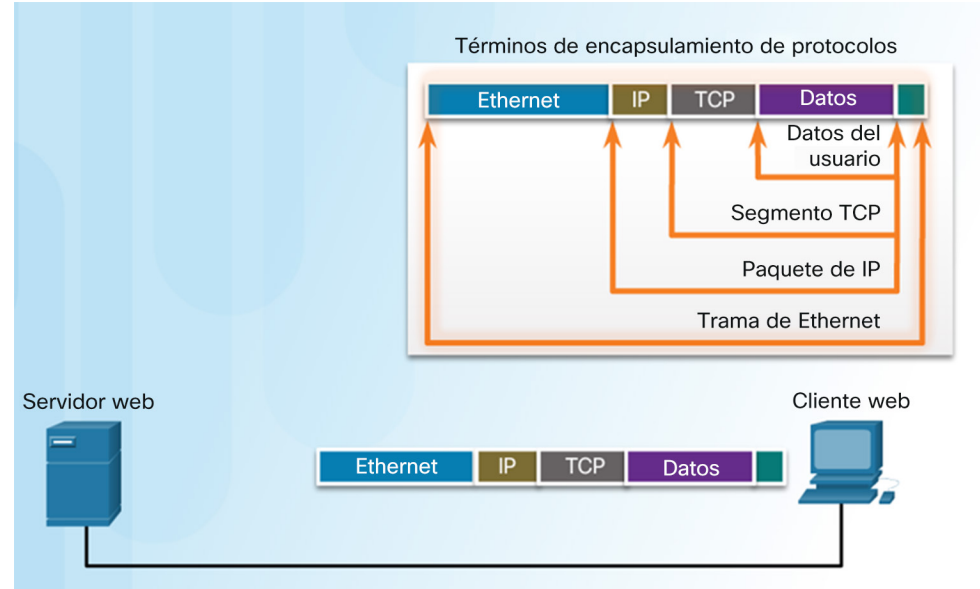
Términos de encapsulamiento de protocolos

| Ethernet | IP | TCP | Datos | |
|---|---|---|---|---|

Datos del usuario

Segmento TCP

Paquete de IP

Trama de Ethernet

Servidor web

Cliente web

| Ethernet | IP | TCP | Datos | |
|---|---|---|---|---|